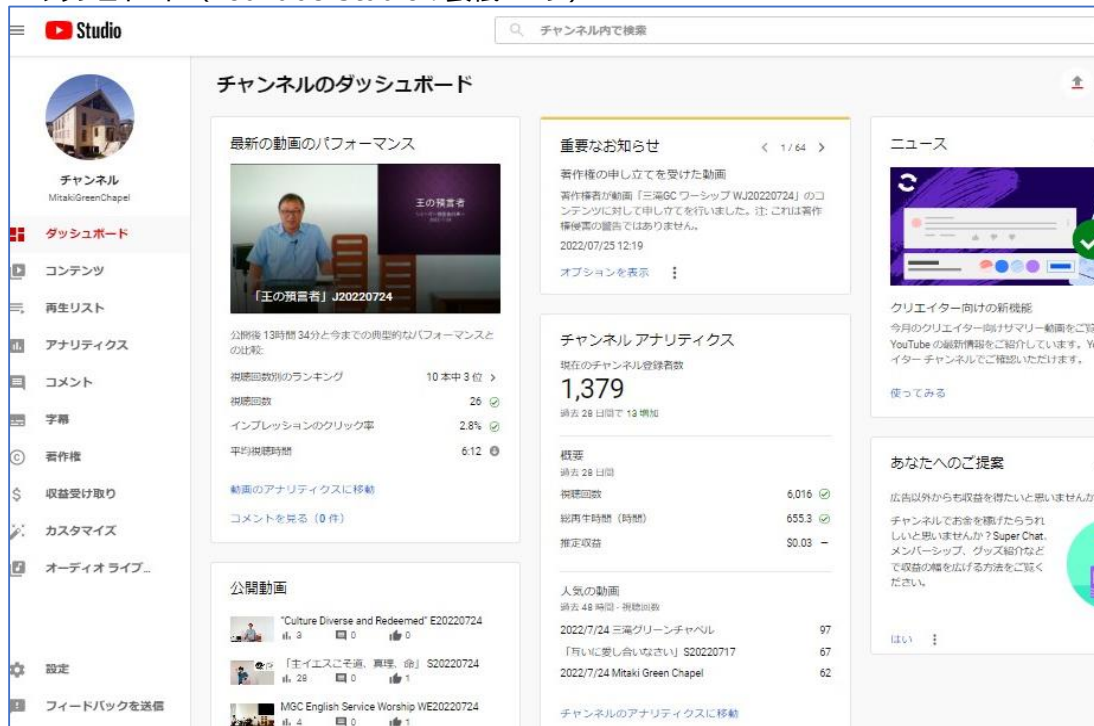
Studio

チャンネル内で検索

チャンネルのダッシュボード

チャンネル
MitakiGreenChapel

ダッシュボード
コンテンツ
再生リスト
アナリティクス
コメント
字幕
著作権
収益受け取り
カスタマイズ
オーディオ ライブ...
設定
フィードバックを送信

最新の動画のパフォーマンス

王の預言者

「王の預言者」J20220724

公開後 13時間 34分と今までの典型的なパフォーマンスとの比較:

| | |
|---|---|
| 視聴回数別のランキング | 10 本中 3 位 > |
| 視聴回数 | 26 |
| インプレッションのクリック率 | 2.8% |
| 平均視聴時間 | 6:12 |

動画のアナリティクスに移動
コメントを見る（0 件）

公開動画

"Culture Diverse and Redeemed" E20220724
3 0 0
「主イエスこそ道、真理、命」S20220724
28 0 1
MGC English Service Worship WE20220724
4 0 1

重要なお知らせ
1 / 64
著作権の申し立てを受けた動画
著作権者が動画「三滝GC ワーシップ WJ20220724」のコンテンツに対して申し立てを行いました。注: これは著作権侵害の警告ではありません。
2022/07/25 12:19
オプションを表示

チャンネル アナリティクス
現在のチャンネル登録者数
1,379
過去 28 日間で 13 増加

概要
過去 28 日間

| | |
|---|---|
| 視聴回数 | 6,016 |
| 総再生時間（時間） | 655.3 |
| 推定収益 | $0.03 — |

人気の動画
過去 48 時間・視聴回数

| | |
|---|---|
| 2022/7/24 三滝グリーンチャペル | 97 |
| 「互いに愛し合いなさい」S20220717 | 67 |
| 2022/7/24 Mitaki Green Chapel | 62 |

チャンネルのアナリティクスに移動

ニュース

クリエイター向けの新機能
今月のクリエイター向けサマリー動画をご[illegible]
YouTube の最新情報をご紹介しています。Y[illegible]
イター チャンネルでご確認いただけます。
使ってみる

あなたへのご提案
広告以外からも収益を得たいと思いませんか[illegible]
チャンネルでお金を稼げたらうれしいと思いませんか？Super Chat、メンバーシップ、グッズ紹介などで収益の幅を広げる方法をご覧ください。
はい